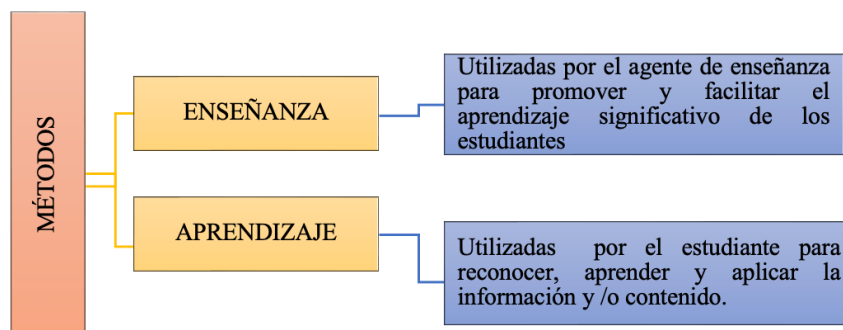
MÉTODOS

ENSEÑANZA

Utilizadas por el agente de enseñanza para promover y facilitar el aprendizaje significativo de los estudiantes

APRENDIZAJE

Utilizadas por el estudiante para reconocer, aprender y aplicar la información y /o contenido.